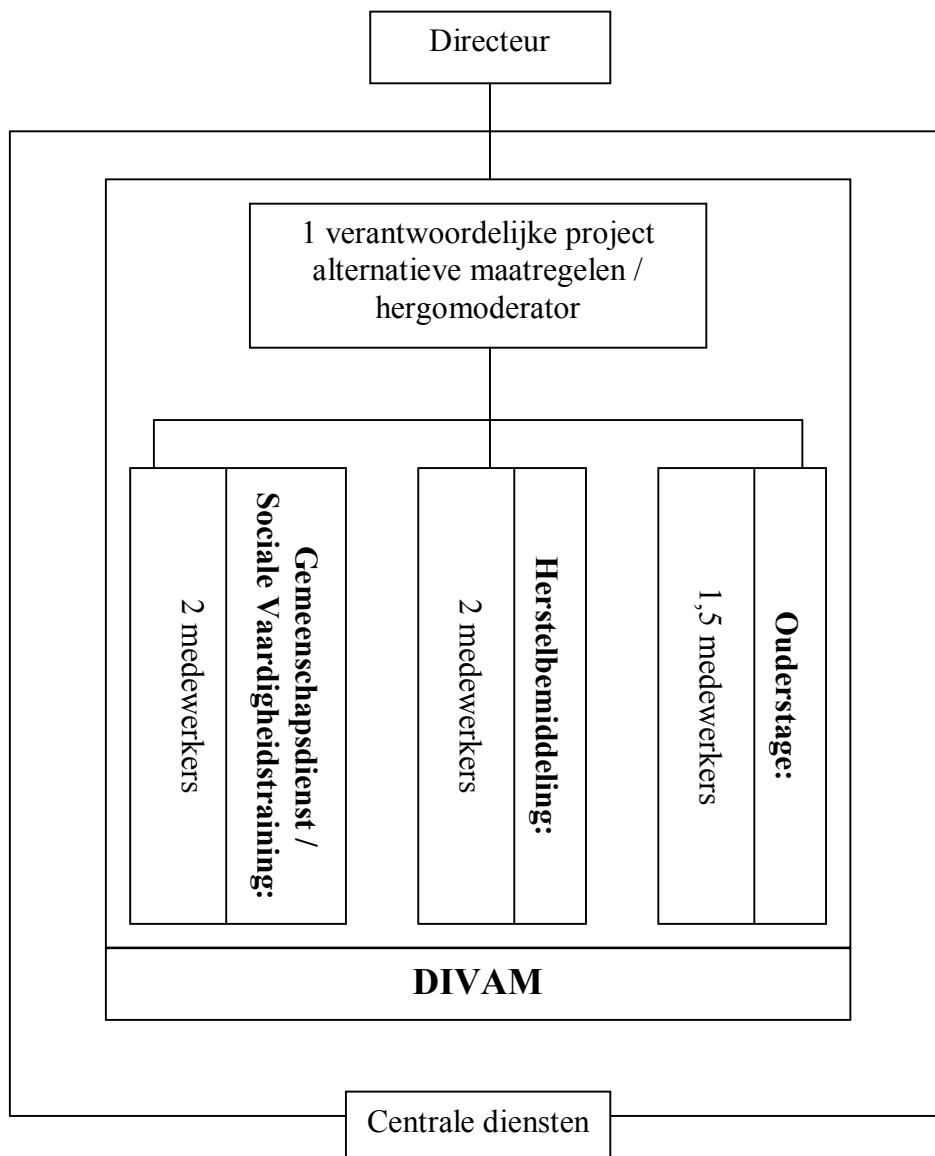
Directeur

1 verantwoordelijke project alternatieve maatregelen / hergomoderator

Gemeenschapsdienst / Sociale Vaardigheidstraining:

2 medewerkers

Herstelbemiddeling:

2 medewerkers

Ouderstage:

1,5 medewerkers

DIVAM

Centrale diensten